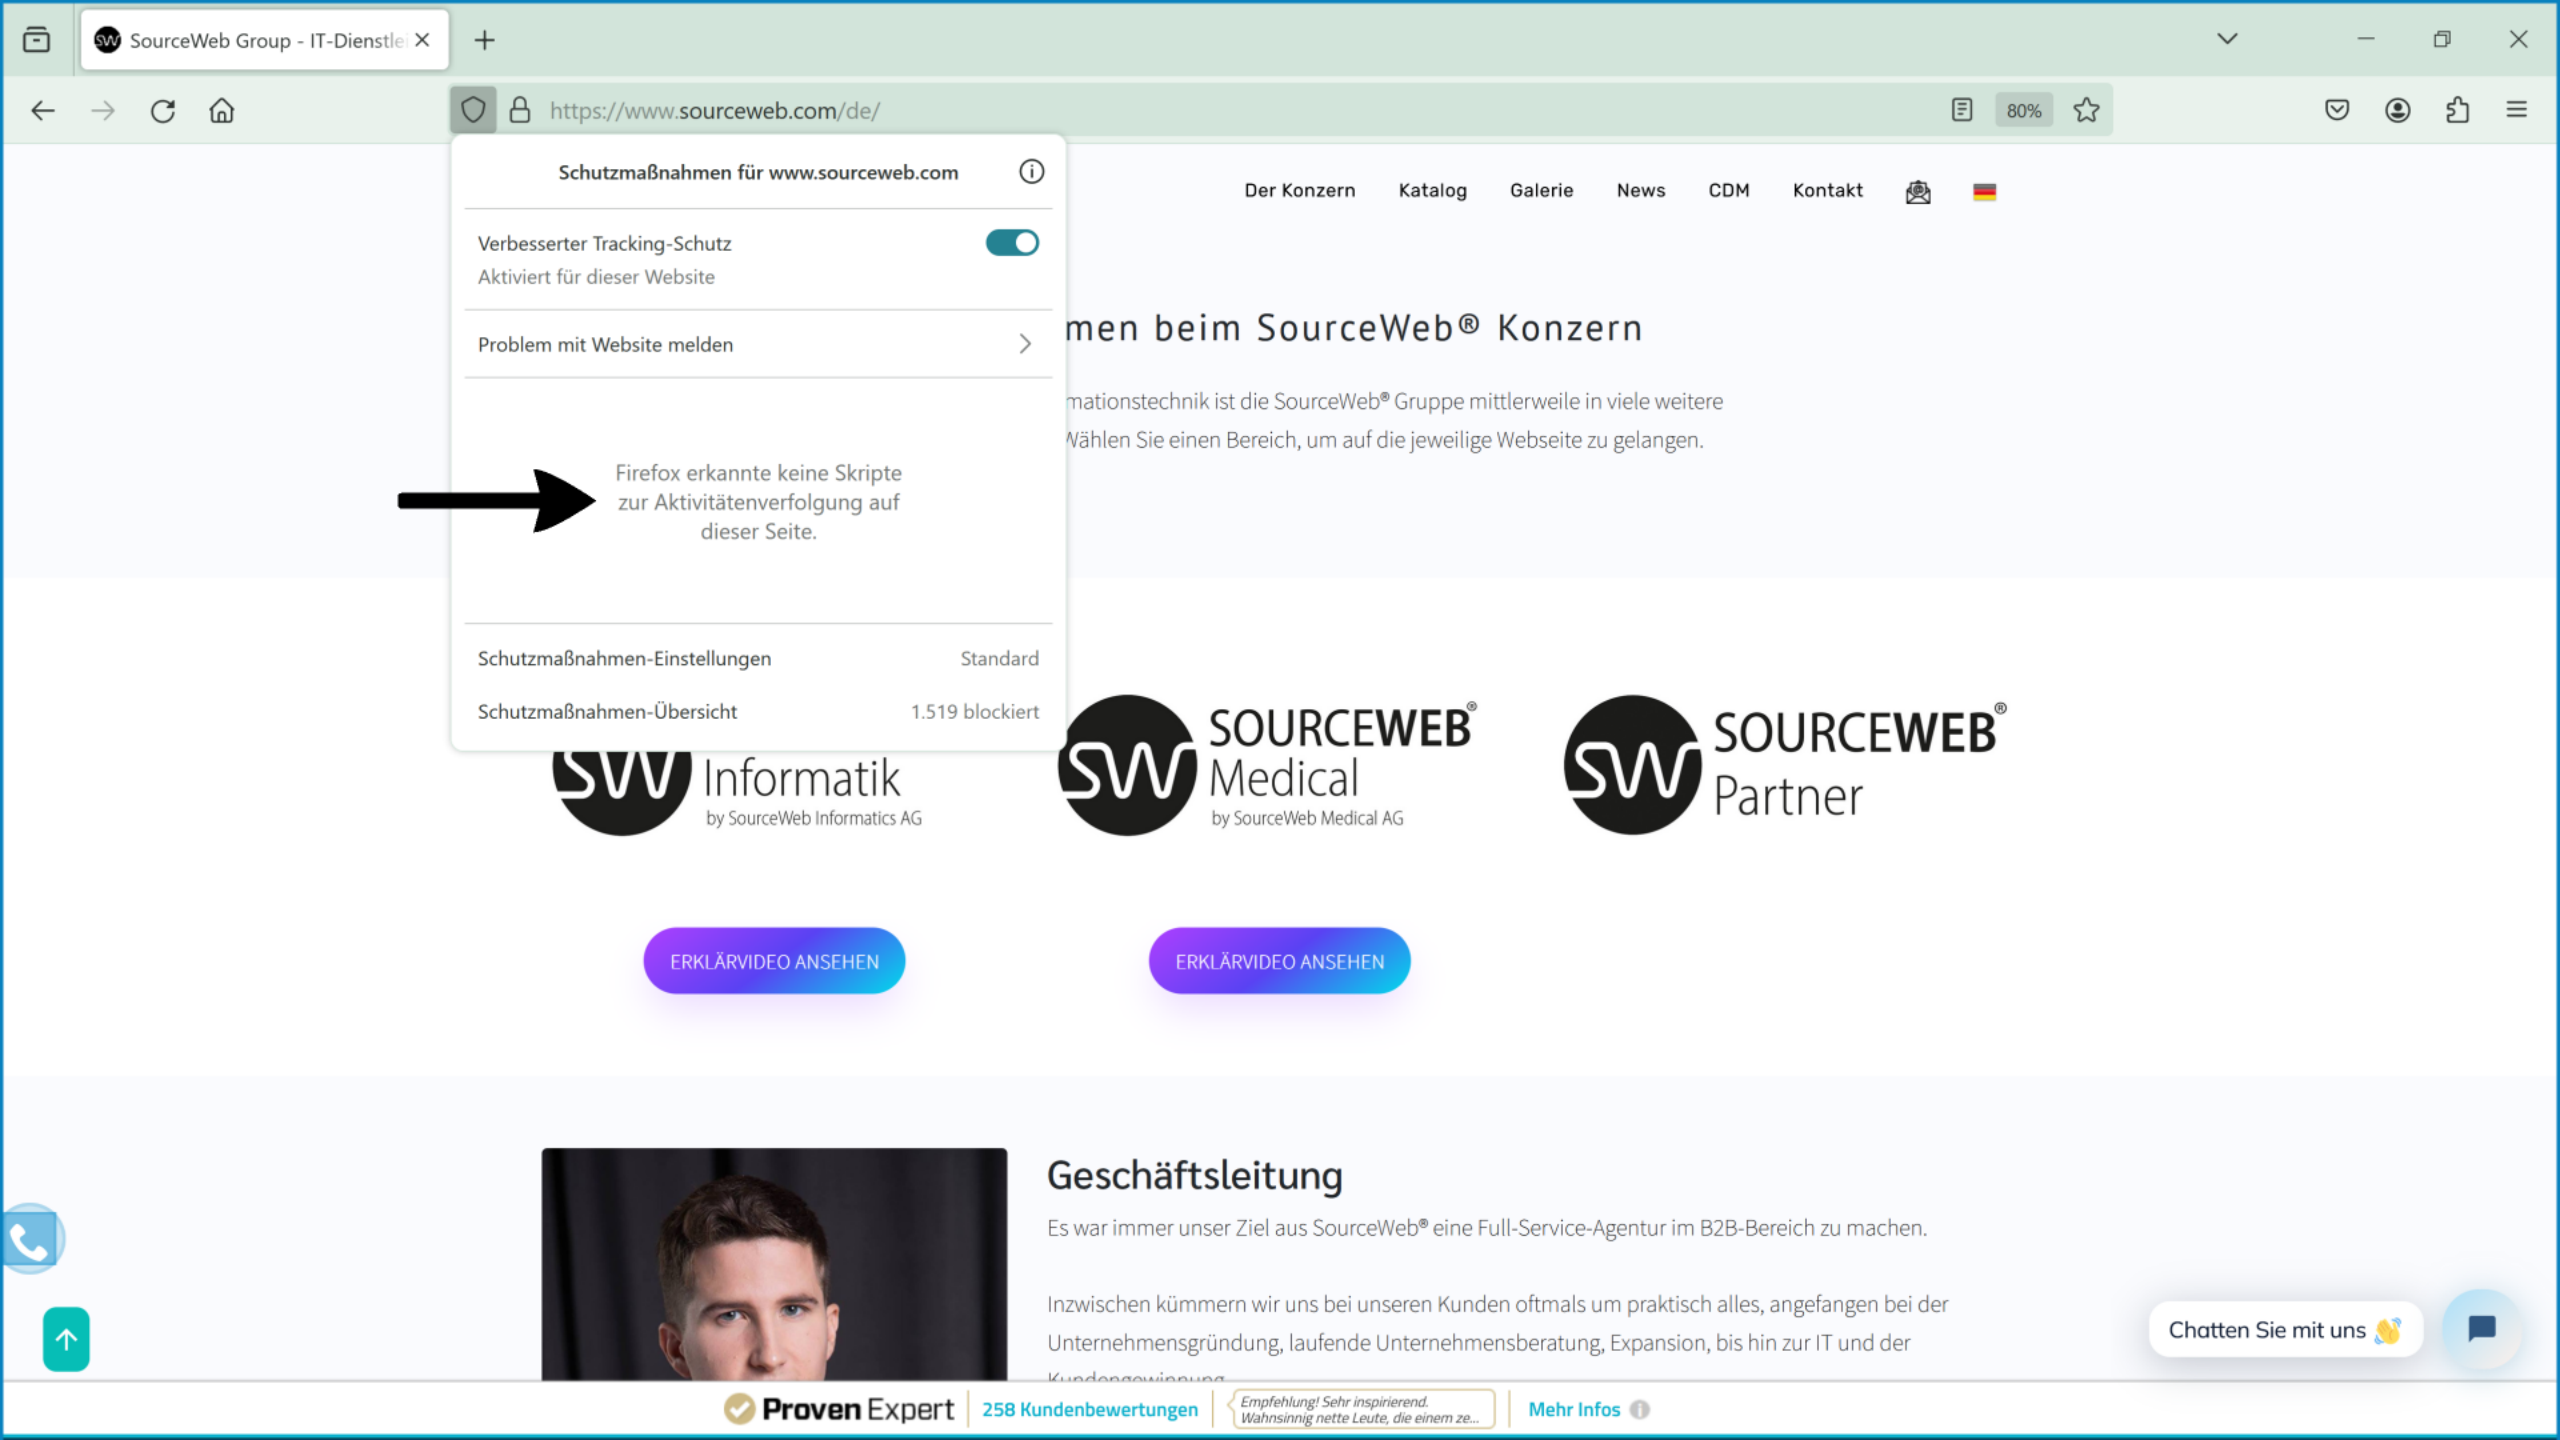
SourceWeb Group - IT-Dienstle ×
+

https://www.sourceweb.com/de/
80%

Schutzmaßnahmen für www.sourceweb.com

Verbesserter Tracking-Schutz
Aktiviert für dieser Website

Problem mit Website melden

Firefox erkannte keine Skripte zur Aktivitätenverfolgung auf dieser Seite.

Schutzmaßnahmen-Einstellungen Standard
Schutzmaßnahmen-Übersicht 1.519 blockiert

Der Konzern Katalog Galerie News CDM Kontakt

men beim SourceWeb® Konzern

mationstechnik ist die SourceWeb® Gruppe mittlerweile in viele weitere Wählen Sie einen Bereich, um auf die jeweilige Webseite zu gelangen.

SW Informatik by SourceWeb Informatics AG

SW SOURCEWEB® Medical by SourceWeb Medical AG

SW SOURCEWEB® Partner

ERKLÄRVIDEO ANSEHEN

ERKLÄRVIDEO ANSEHEN

Geschäftsleitung

Es war immer unser Ziel aus SourceWeb® eine Full-Service-Agentur im B2B-Bereich zu machen.

Inzwischen kümmern wir uns bei unseren Kunden oftmals um praktisch alles, angefangen bei der Unternehmensgründung, laufende Unternehmensberatung, Expansion, bis hin zur IT und der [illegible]

Chatten Sie mit uns

Proven Expert 258 Kundenbewertungen Empfehlung! Sehr inspirierend. Wahnsinnig nette Leute, die einem ze... Mehr Infos